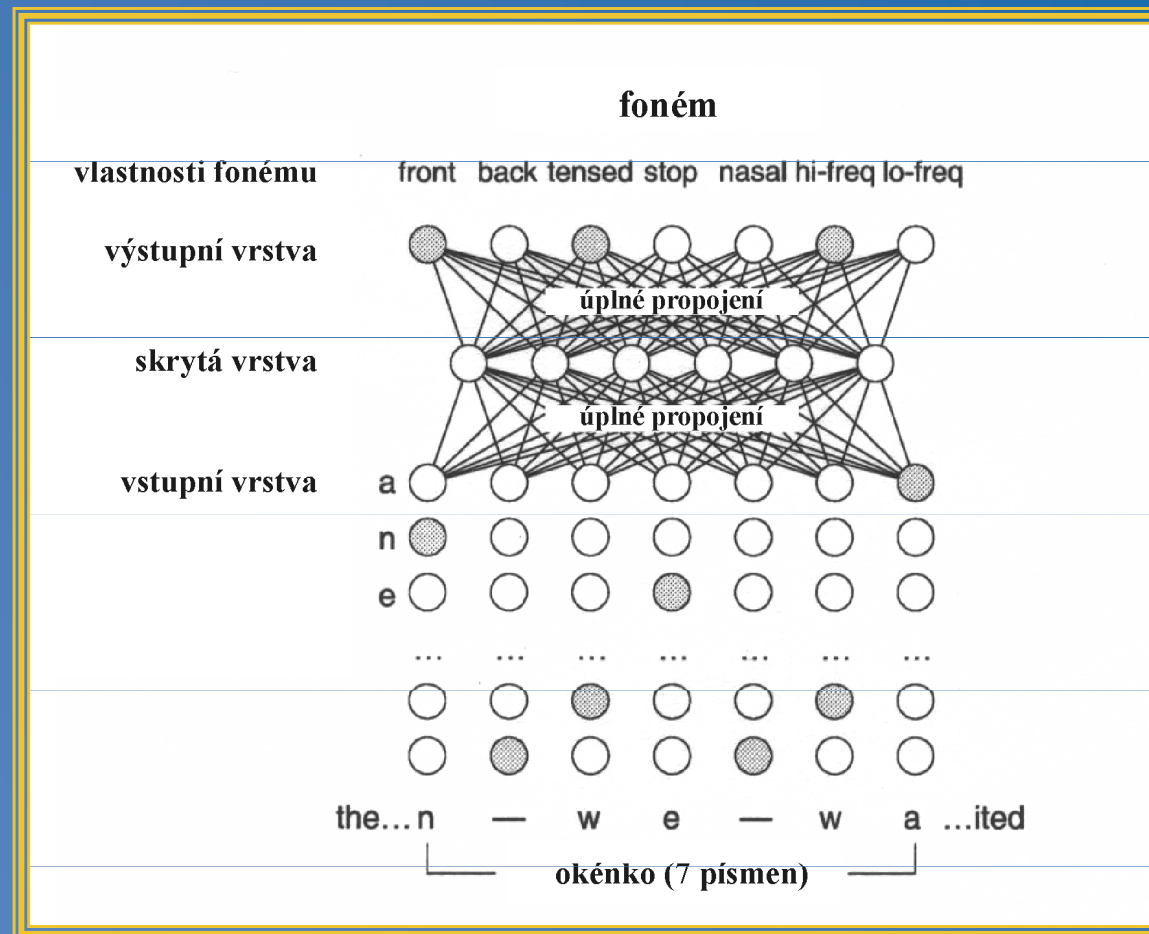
foném

vlastnosti fonému front back tensed stop nasal hi-freq lo-freq

výstupní vrstva

úplné propojení

skrytá vrstva

úplné propojení

vstupní vrstva a

n

e

... ... ... ... ... ... ...

the... n — w e — w a ...ited

okénko (7 písmen)